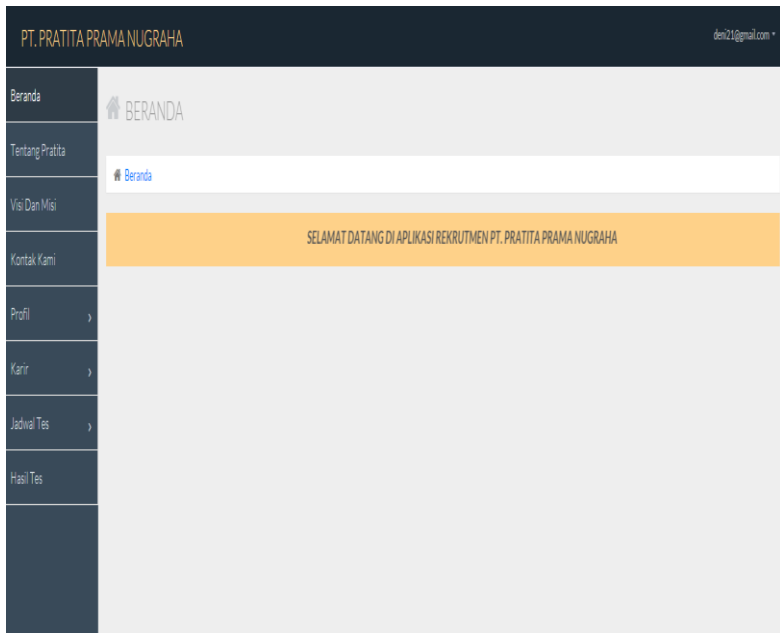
PT. PRATITA PRAMA NUGRAHA

deni21@gmail.com

Beranda

Tentang Pratita

Visi Dan Misi

Kontak Kami

Profil

Karir

Jadwal Tes

Hasil Tes

BERANDA

Beranda

SELAMAT DATANG DI APLIKASI REKRUTMEN PT. PRATITA PRAMA NUGRAHA